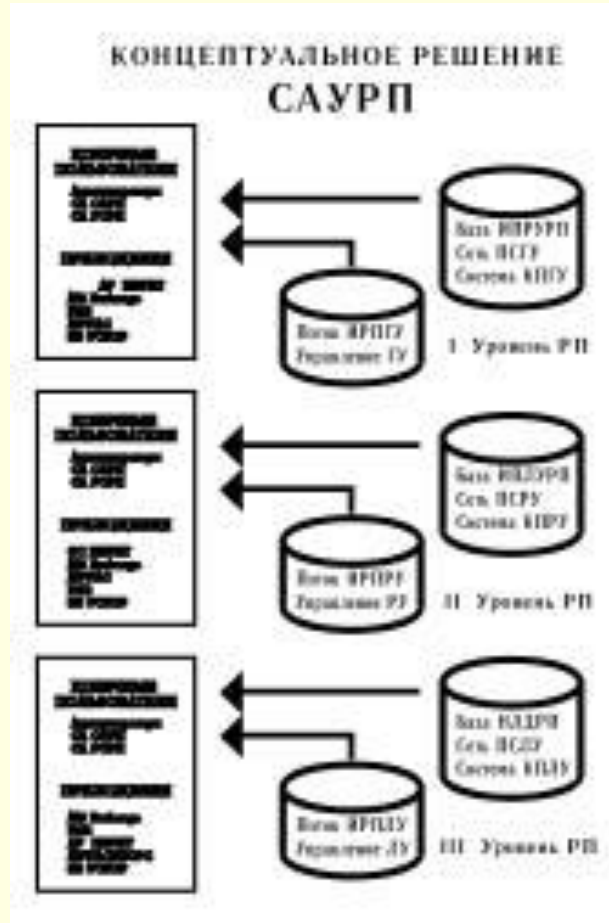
КОНЦЕПТУАЛЬНОЕ РЕШЕНИЕ
САУРП

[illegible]

База НПРУРП
Сеть ПСГУ
Система КПГУ

Поток ЯРПГУ
Управление ГУ

I Уровень РП

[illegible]

База ИБДУРП
Сеть ПСРУ
Система КПРУ

Поток ЯРПРУ
Управление РУ

II Уровень РП

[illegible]

База БЛДРП
Сеть ПСЛУ
Система КПЛУ

Поток ЯРПЛУ
Управление ЛУ

III Уровень РП